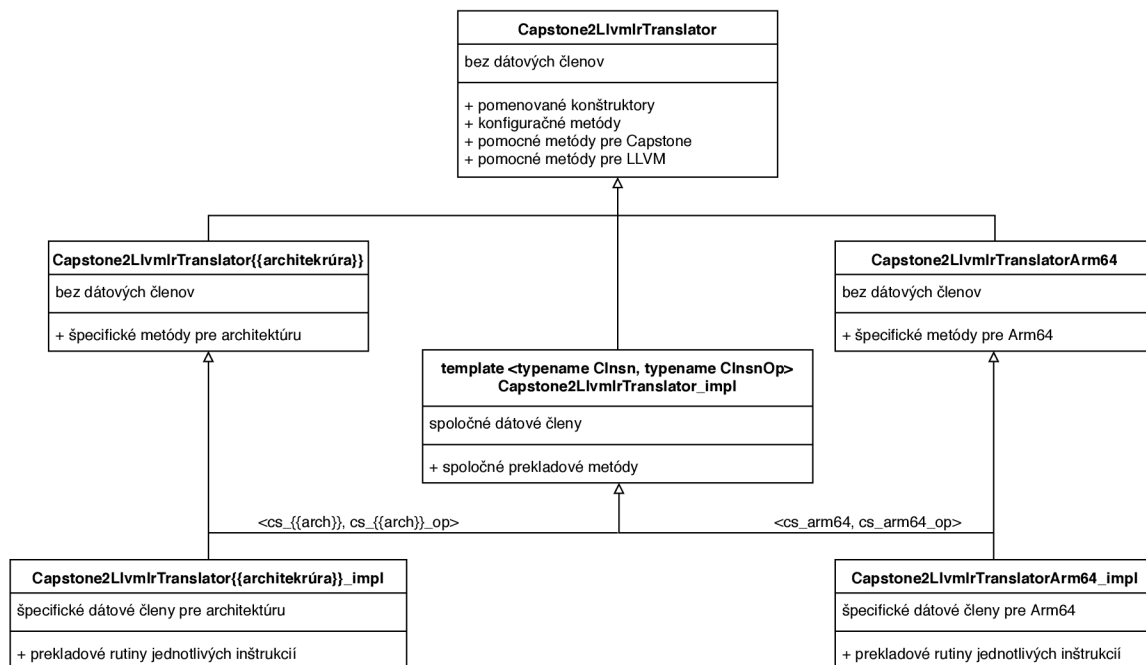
Capstone2LlvmIrTranslator

bez dátových členov

+ pomenované konštruktory
+ konfiguračné metódy
+ pomocné metódy pre Capstone
+ pomocné metódy pre LLVM

Capstone2LlvmIrTranslator{{architekrúra}}

bez dátových členov

+ špecifické metódy pre architektúru

template <typename CInsn, typename CInsnOp>
Capstone2LlvmIrTranslator_impl

spoločné dátové členy

+ spoločné prekladové metódy

Capstone2LlvmIrTranslatorArm64

bez dátových členov

+ špecifické metódy pre Arm64

<cs_{{arch}}, cs_{{arch}}_op>

<cs_arm64, cs_arm64_op>

Capstone2LlvmIrTranslator{{architekrúra}}_impl

špecifické dátové členy pre architektúru

+ prekladové rutiny jednotlivých inštrukcií

Capstone2LlvmIrTranslatorArm64_impl

špecifické dátové členy pre Arm64

+ prekladové rutiny jednotlivých inštrukcií